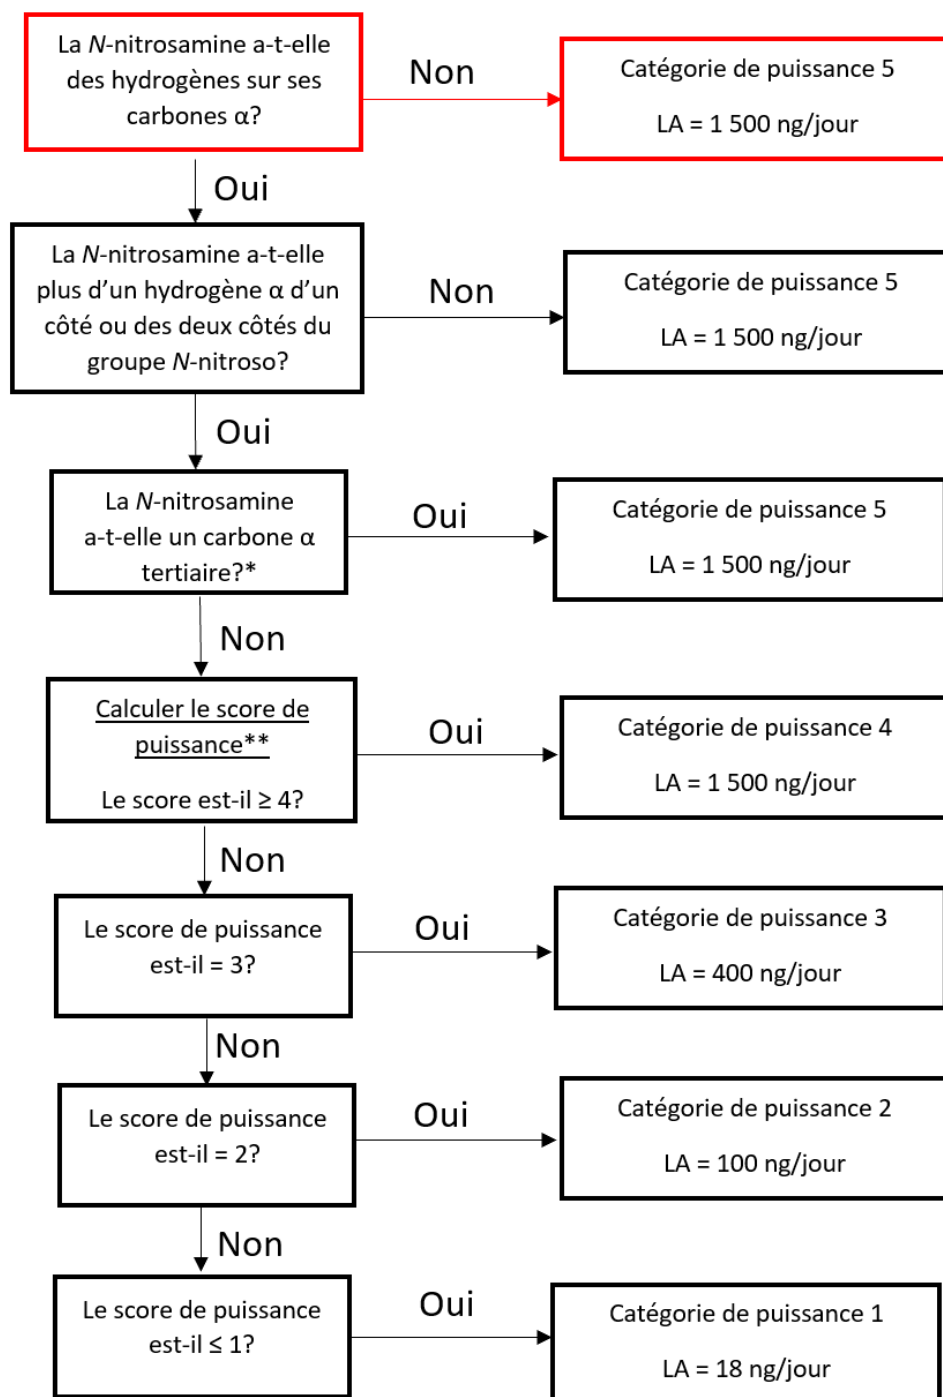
La N-nitrosamine a-t-elle des hydrogènes sur ses carbones α?

Non

Catégorie de puissance 5

LA = 1 500 ng/jour

Oui

La N-nitrosamine a-t-elle plus d'un hydrogène α d'un côté ou des deux côtés du groupe N-nitroso?

Non

Catégorie de puissance 5

LA = 1 500 ng/jour

Oui

La N-nitrosamine a-t-elle un carbone α tertiaire?*

Oui

Catégorie de puissance 5

LA = 1 500 ng/jour

Non

Calculer le score de puissance**

Le score est-il ≥ 4?

Oui

Catégorie de puissance 4

LA = 1 500 ng/jour

Non

Le score de puissance est-il = 3?

Oui

Catégorie de puissance 3

LA = 400 ng/jour

Non

Le score de puissance est-il = 2?

Oui

Catégorie de puissance 2

LA = 100 ng/jour

Non

Le score de puissance est-il ≤ 1?

Oui

Catégorie de puissance 1

LA = 18 ng/jour